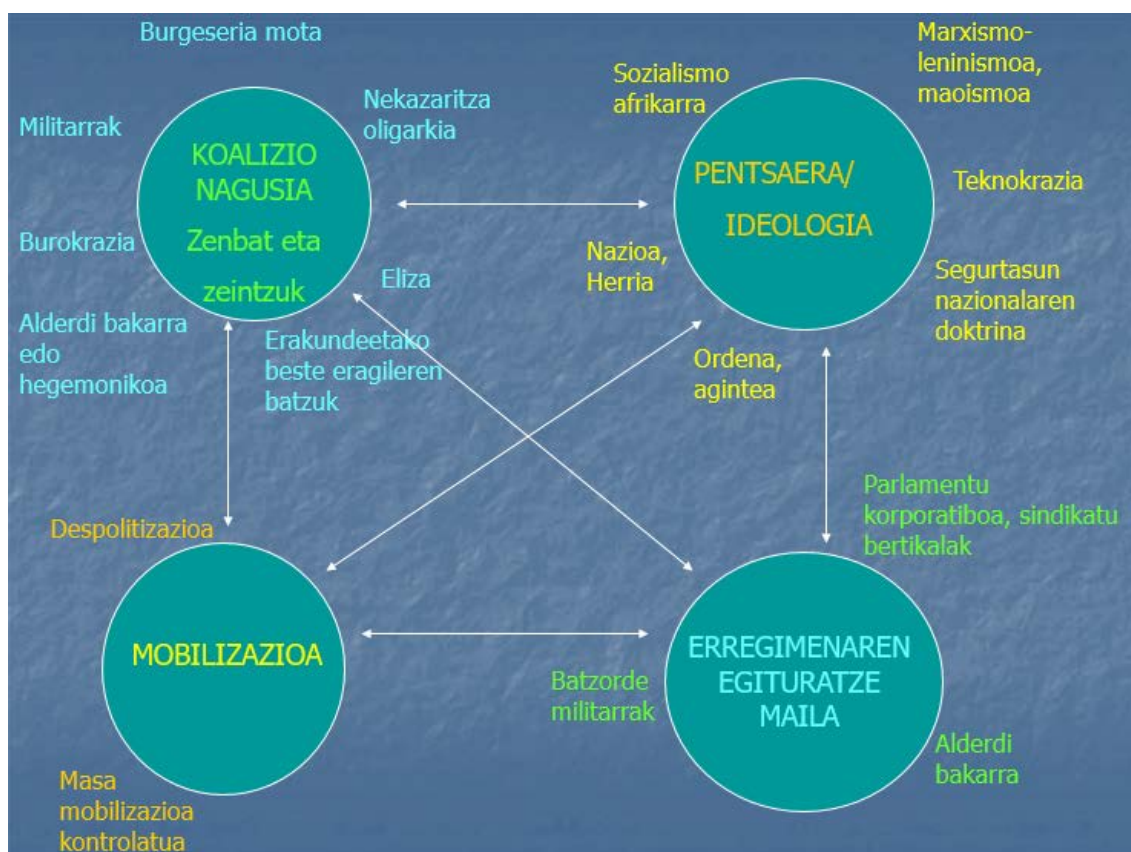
Burgeseria mota

Militarrak

Nekazaritza oligarkia

KOALIZIO NAGUSIA

Zenbat eta zeintzuk

Burokrazia

Eliza

Alderdi bakarra edo hegemonikoa

Erakundeetako beste eragileren batzuk

Sozialismo afrikarra

Marxismo-leninismoa, maoismoa

PENTSAERA/ IDEOLOGIA

Teknokrazia

Nazioa, Herria

Segurtasun nazionalaren doktrina

Ordena, agintea

Parlamentu korporatiboa, sindikatu bertikalak

Despolitizazioa

MOBILIZAZIOA

ERREGIMENAREN EGITURATZE MAILA

Batzorde militarrak

Alderdi bakarra

Masa mobilizazioa kontrolatua